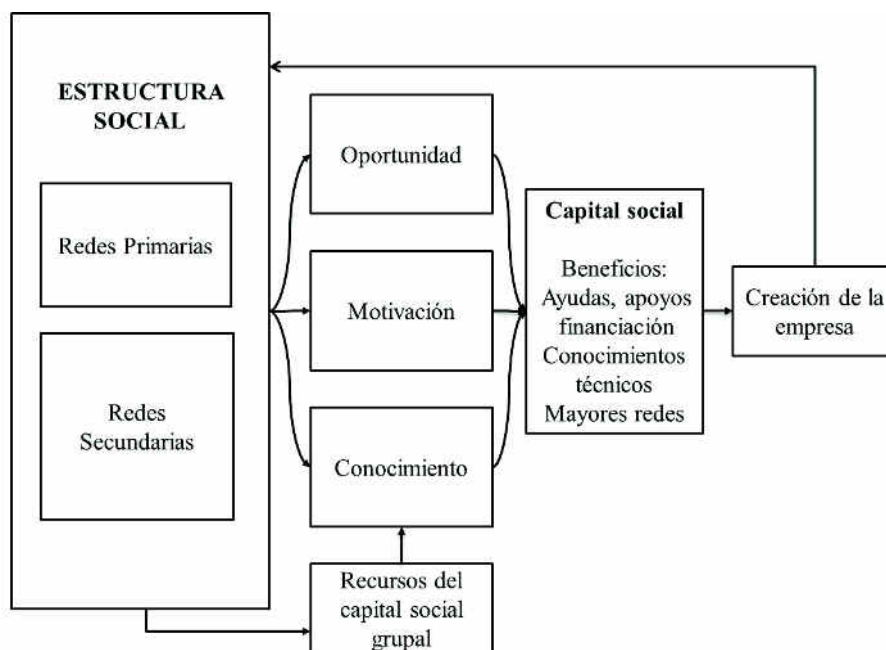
ESTRUCTURA SOCIAL

Redes Primarias

Redes Secundarias

Oportunidad

Motivación

Conocimiento

Recursos del capital social grupal

Capital social

Beneficios: Ayudas, apoyos financiación Conocimientos técnicos Mayores redes

Creación de la empresa